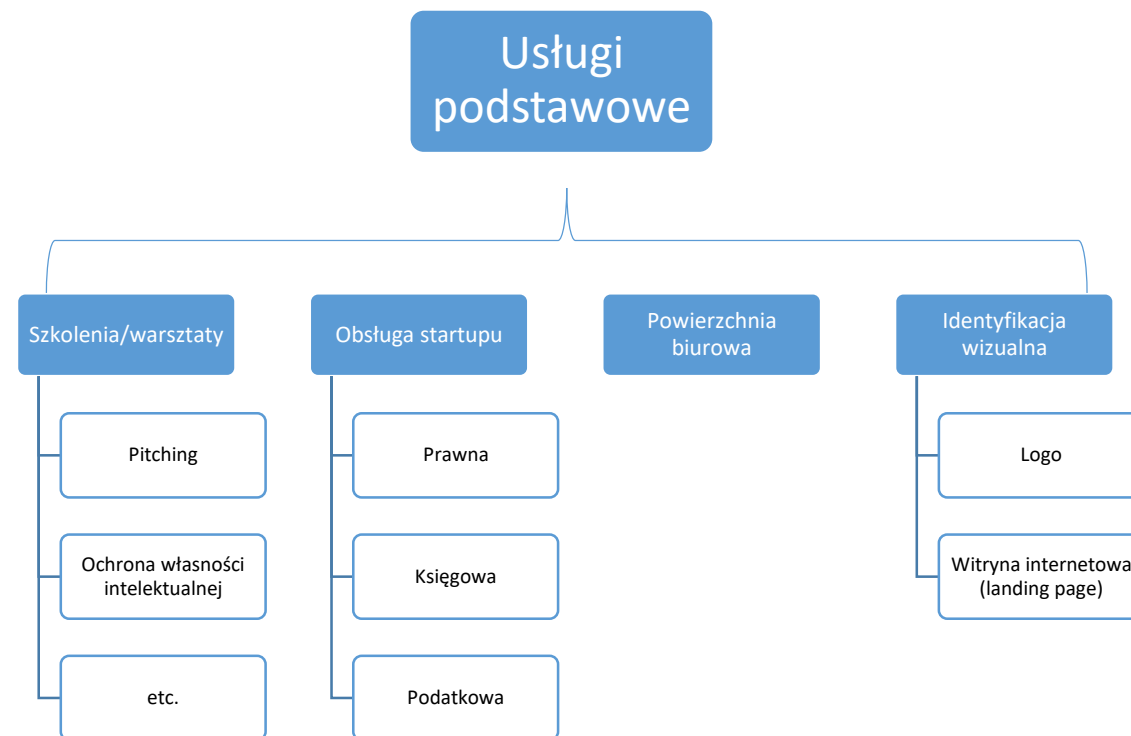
Usługi podstawowe

Szkolenia/warsztaty

Pitching

Ochrona własności intelektualnej

etc.

Obsługa startupu

Prawna

Księgowa

Podatkowa

Powierzchnia biurowa

Identyfikacja wizualna

Logo

Witryna internetowa (landing page)